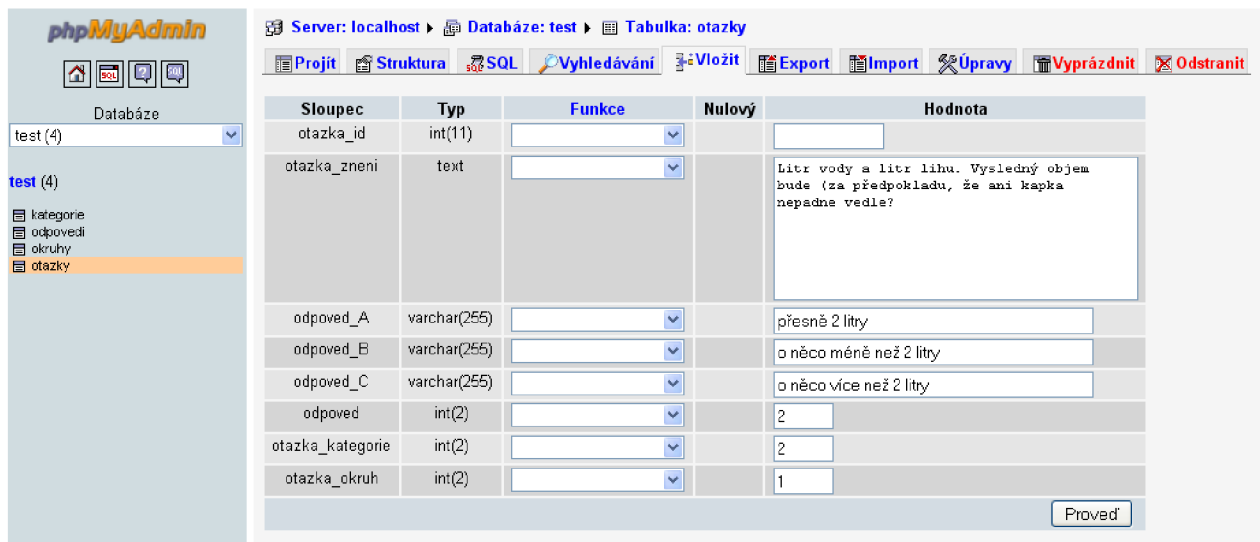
phpMyAdmin

Databáze

test (4)

test (4)

kategorie
odpovedi
okruhy
otazky

Server: localhost ▸ Databáze: test ▸ Tabulka: otazky

Projít | Struktura | SQL | Vyhledávání | Vložit | Export | Import | Úpravy | Vyprázdnit | Odstranit

| Sloupec | Typ | Funkce | Nulový | Hodnota |
|---|---|---|---|---|
| otazka_id | int(11) | | | |
| otazka_zneni | text | | | Litr vody a litr lihu. Vysledný objem bude (za předpokladu, že ani kapka nepadne vedle? |
| odpoved_A | varchar(255) | | | přesně 2 litry |
| odpoved_B | varchar(255) | | | o něco méně než 2 litry |
| odpoved_C | varchar(255) | | | o něco více než 2 litry |
| odpoved | int(2) | | | 2 |
| otazka_kategorie | int(2) | | | 2 |
| otazka_okruh | int(2) | | | 1 |

Proveď